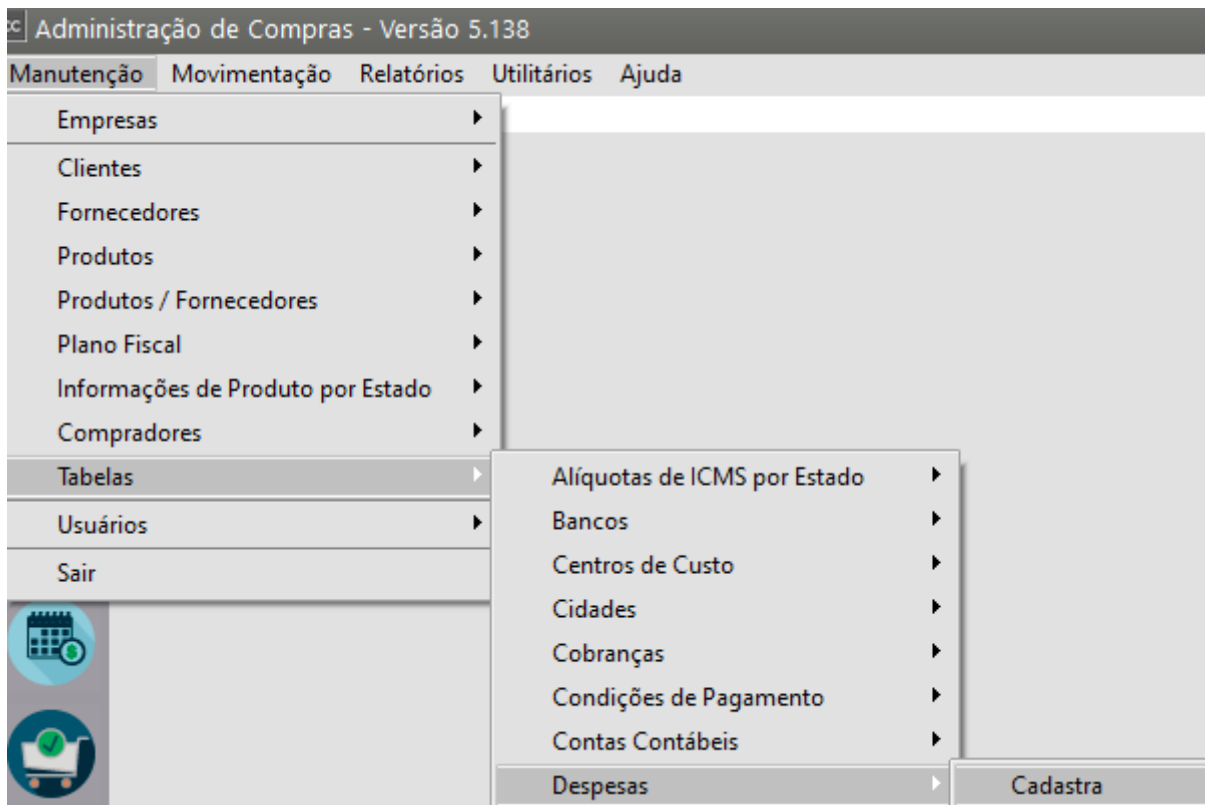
Administração de Compras - Versão 5.138

Manutenção Movimentação Relatórios Utilitários Ajuda

Empresas
Clientes
Fornecedores
Produtos
Produtos / Fornecedores
Plano Fiscal
Informações de Produto por Estado
Compradores
Tabelas
Usuários
Sair

Alíquotas de ICMS por Estado
Bancos
Centros de Custo
Cidades
Cobranças
Condições de Pagamento
Contas Contábeis
Despesas

Cadastra